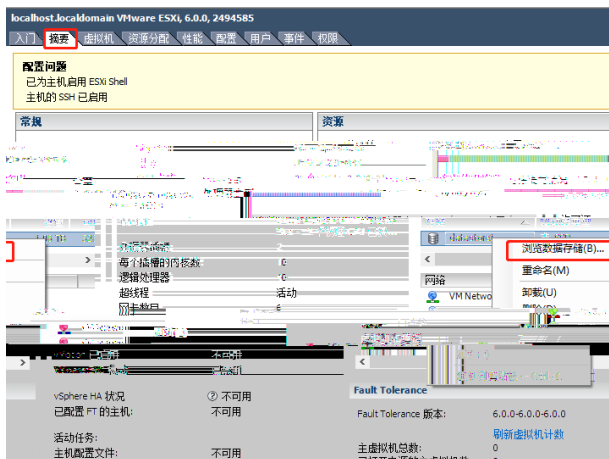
localhost.localdomain VMware ESXi, 6.0.0, 2494585

入门 摘要 虚拟机 资源分配 性能 配置 用户 事件 权限

配置问题
已为主机启用 ESXi Shell
主机的 SSH 已启用

常规

资源

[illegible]

每个插槽的内核数 6
逻辑处理器 10
超线程 活动
网卡数目 6

浏览数据存储(B)...
重命名(M)
卸载(U)

网络
VM Network

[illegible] 不可用

vSphere HA 状况 不可用
已配置 FT 的主机: 不可用

活动任务:
主机配置文件: 不可用

Fault Tolerance
Fault Tolerance 版本: 6.0.0-6.0.0-6.0.0
刷新虚拟机计数
主虚拟机总数: 0